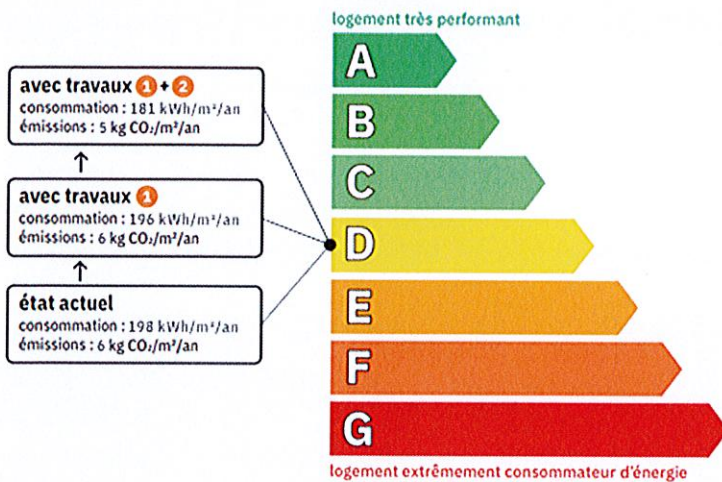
logement très performant

avec travaux 1 + 2
consommation : 181 kWh/m²/an
émissions : 5 kg $CO_2$/m²/an

↑

avec travaux 1
consommation : 196 kWh/m²/an
émissions : 6 kg $CO_2$/m²/an

↑

état actuel
consommation : 198 kWh/m²/an
émissions : 6 kg $CO_2$/m²/an

A
B
C
D
E
F
G

logement extrêmement consommateur d'énergie